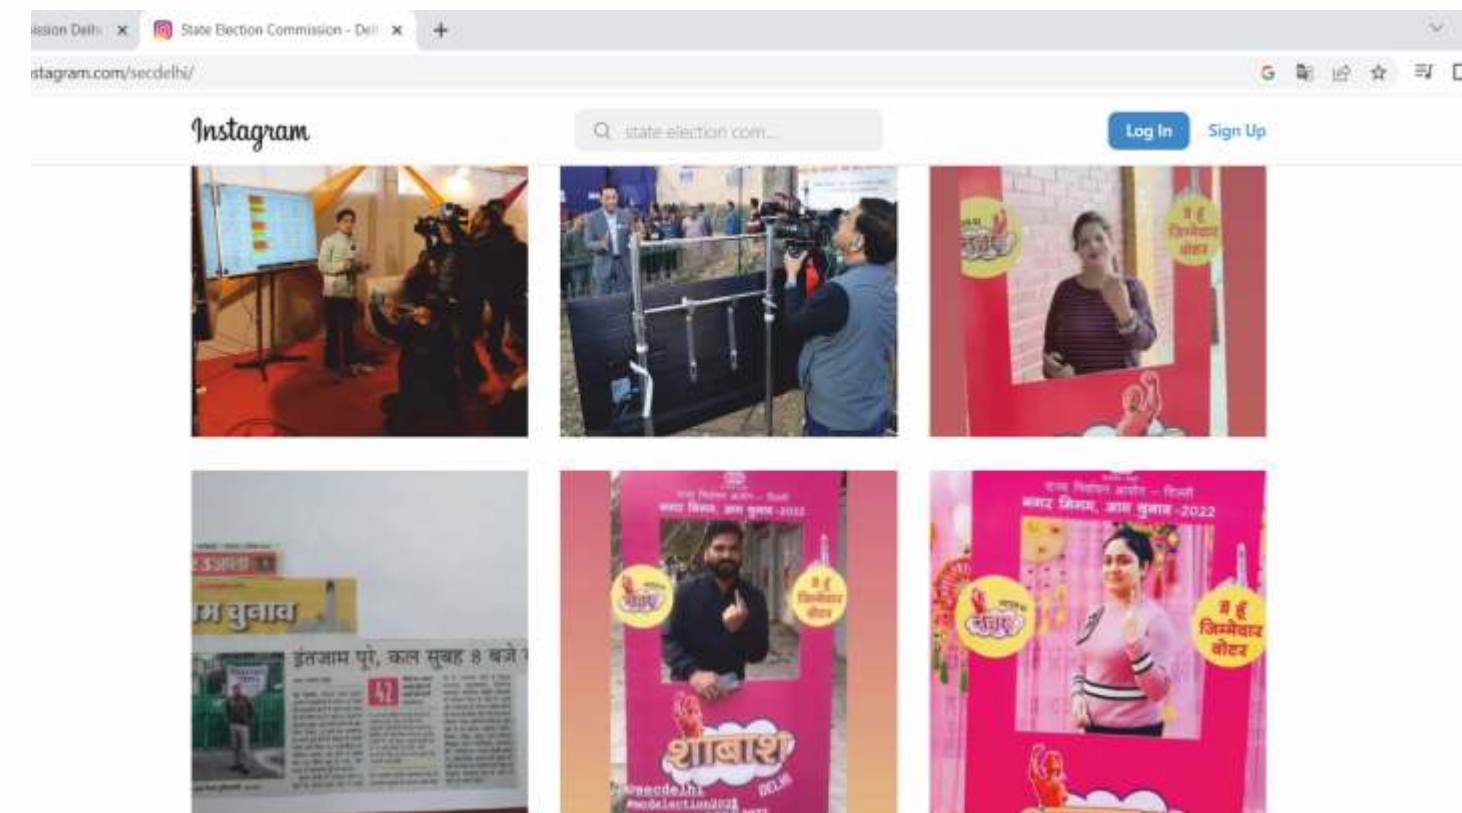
ission Delh ×

State Election Commission - Del ×

+

stagram.com/secdelhi/

Instagram

state election com...

Log In

Sign Up

मैं हूँ जिम्मेवार वोटर

म चुनाव

इंतजाम पूरे, कल सुबह 8 बजे

42

राज्य निर्वाचन आयोग - दिल्ली

नगर निगम, आम चुनाव -2022

मैं हूँ जिम्मेवार वोटर

शाबाश

@secdelhi

#mcdelection2022

DELHI

राज्य निर्वाचन आयोग - दिल्ली

नगर निगम, आम चुनाव -2022

मैं हूँ जिम्मेवार वोटर